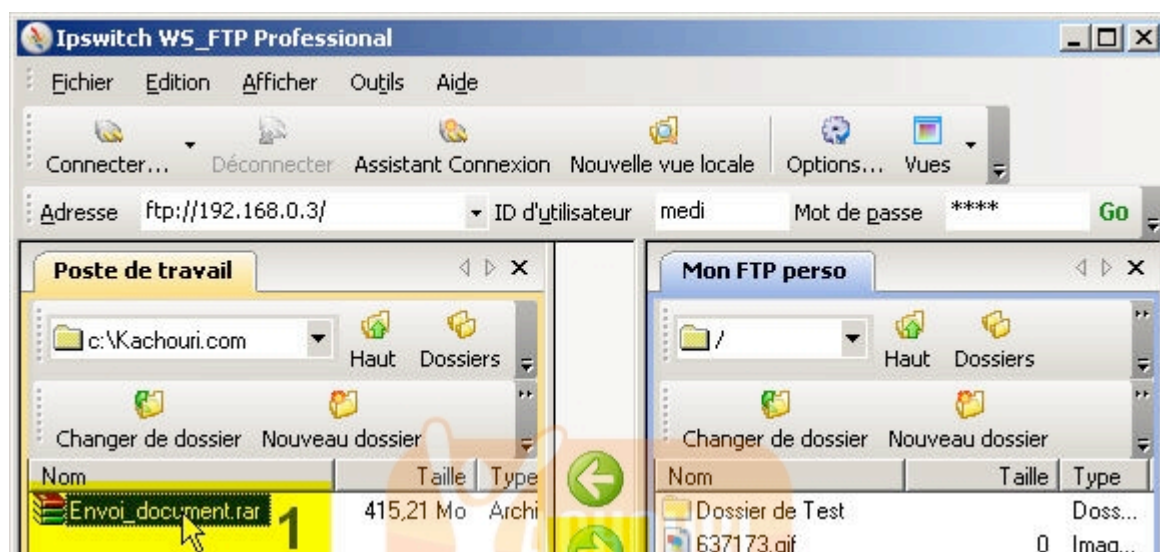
Ipswitch WS_FTP Professional

Fichier Edition Afficher Outils Aide

Connecter... Déconnecter Assistant Connexion Nouvelle vue locale Options... Vues

Adresse ftp://192.168.0.3/ ID d'utilisateur medi Mot de passe **** Go

Poste de travail

c:\Kachouri.com Haut Dossiers

Changer de dossier Nouveau dossier

| Nom | Taille | Type |
|---|---|---|
| Envoi_document.rar | 415,21 Mo | Archi |

1

Mon FTP perso

/ Haut Dossiers

Changer de dossier Nouveau dossier

| Nom | Taille | Type |
|---|---|---|
| Dossier de Test | | Doss... |
| 637173.gif | 0 | Imag... |